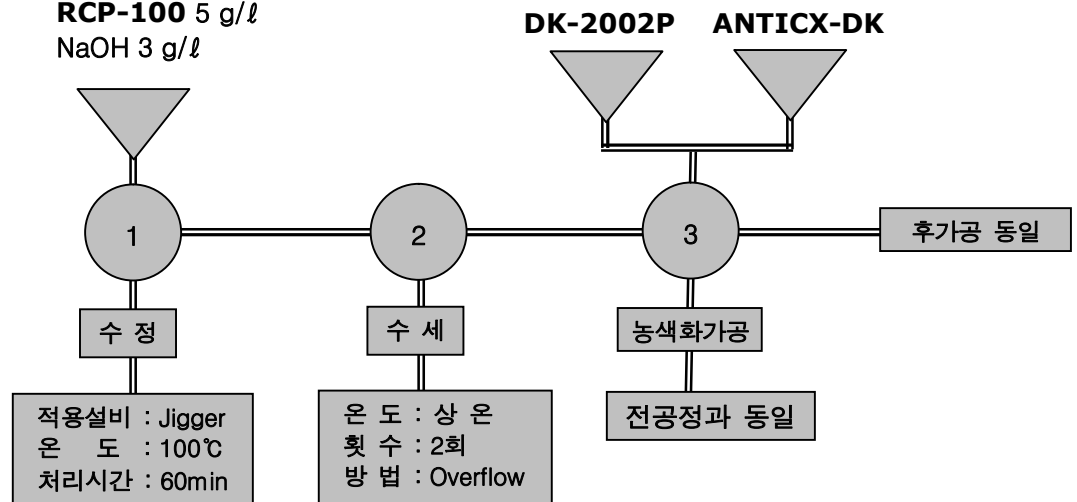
**RCP-100** 5 g/ℓ
NaOH 3 g/ℓ

**DK-2002P** **ANTICX-DK**

1

2

3

후가공 동일

수 정

수 세

농색화가공

적용설비 : Jigger
온 도 : 100℃
처리시간 : 60min

온 도 : 상 온
횟 수 : 2회
방 법 : Overflow

전공정과 동일